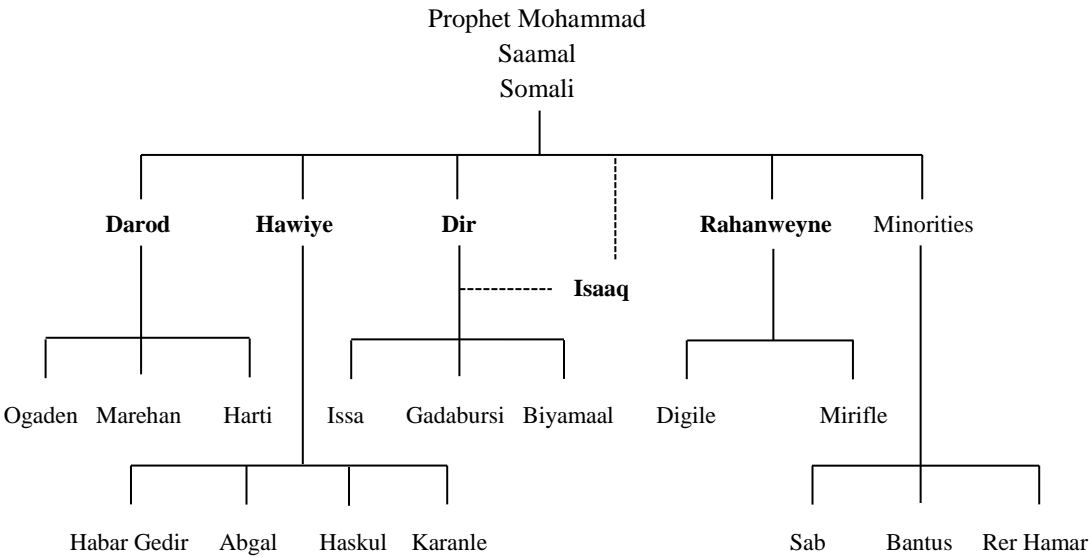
Prophet Mohammad
Saamal
Somali

**Darod** **Hawiye** **Dir** **Rahanweyne** Minorities

**Isaaq**

Ogaden Marehan Harti Issa Gadabursi Biyamaal Digile Mirifle

Habar Gedir Abgal Haskul Karanle Sab Bantus Rer Hamar